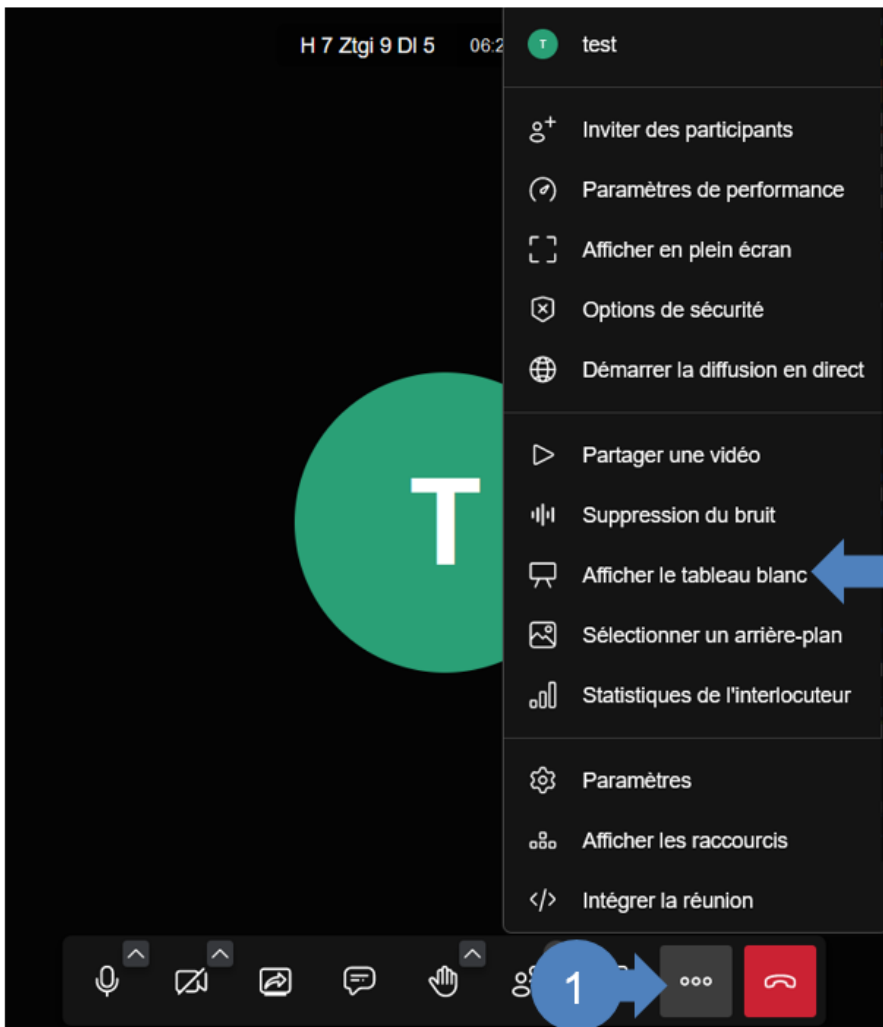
H 7 Ztgi 9 Dl 5 06:2

T test

Inviter des participants

Paramètres de performance

Afficher en plein écran

Options de sécurité

Démarrer la diffusion en direct

Partager une vidéo

Suppression du bruit

Afficher le tableau blanc

Sélectionner un arrière-plan

Statistiques de l'interlocuteur

Paramètres

Afficher les raccourcis

Intégrer la réunion

T

1